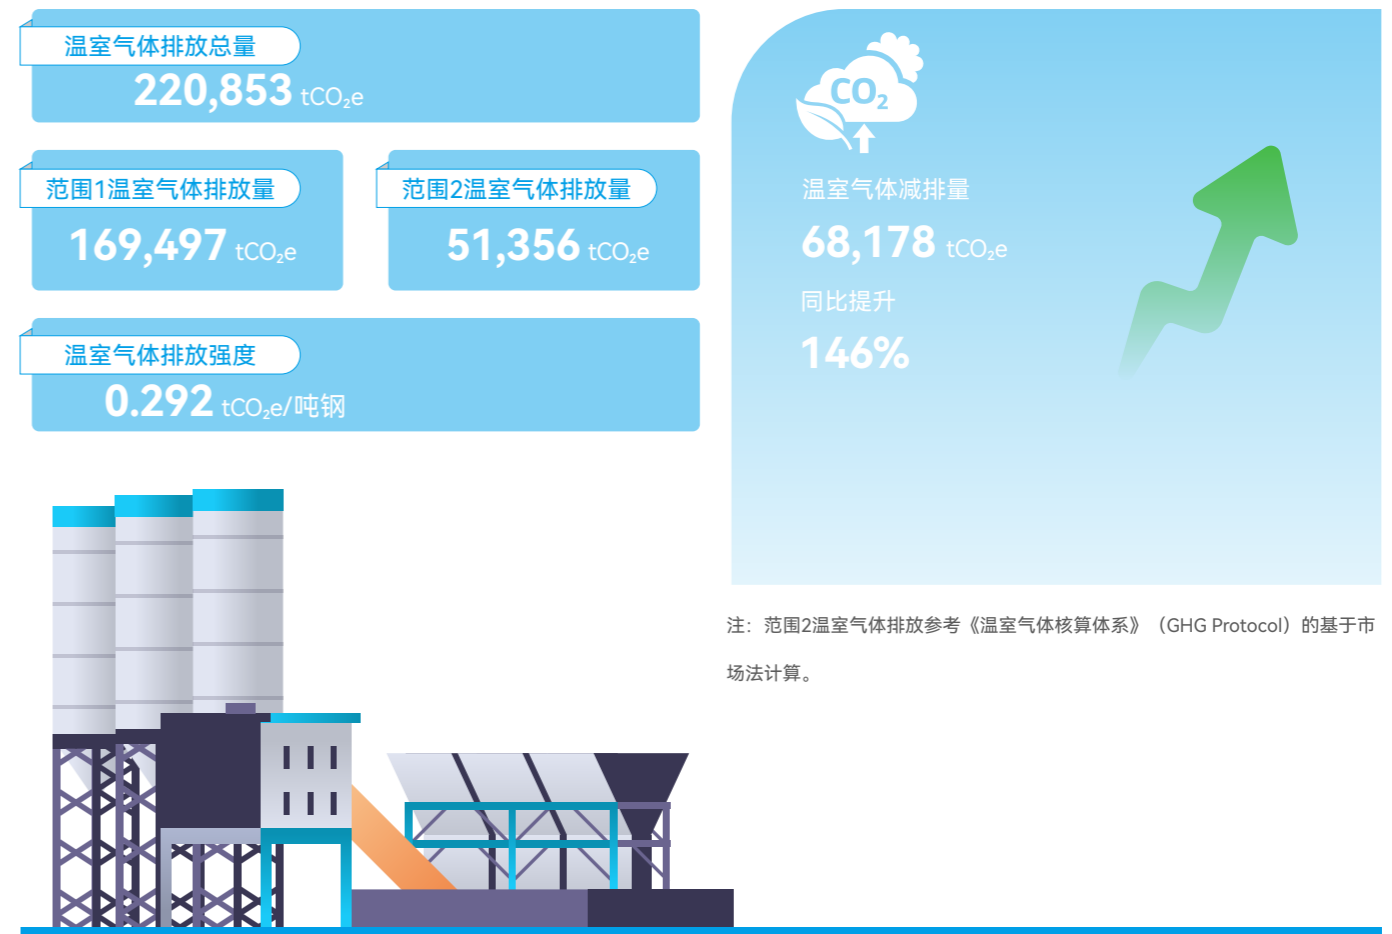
温室气体排放总量

220,853 $tCO_2e$

范围1温室气体排放量

169,497 $tCO_2e$

范围2温室气体排放量

51,356 $tCO_2e$

温室气体排放强度

0.292 $tCO_2e$/吨钢

$CO_2$

温室气体减排量

68,178 $tCO_2e$

同比提升

146%

注：范围2温室气体排放参考《温室气体核算体系》（GHG Protocol）的基于市场法计算。